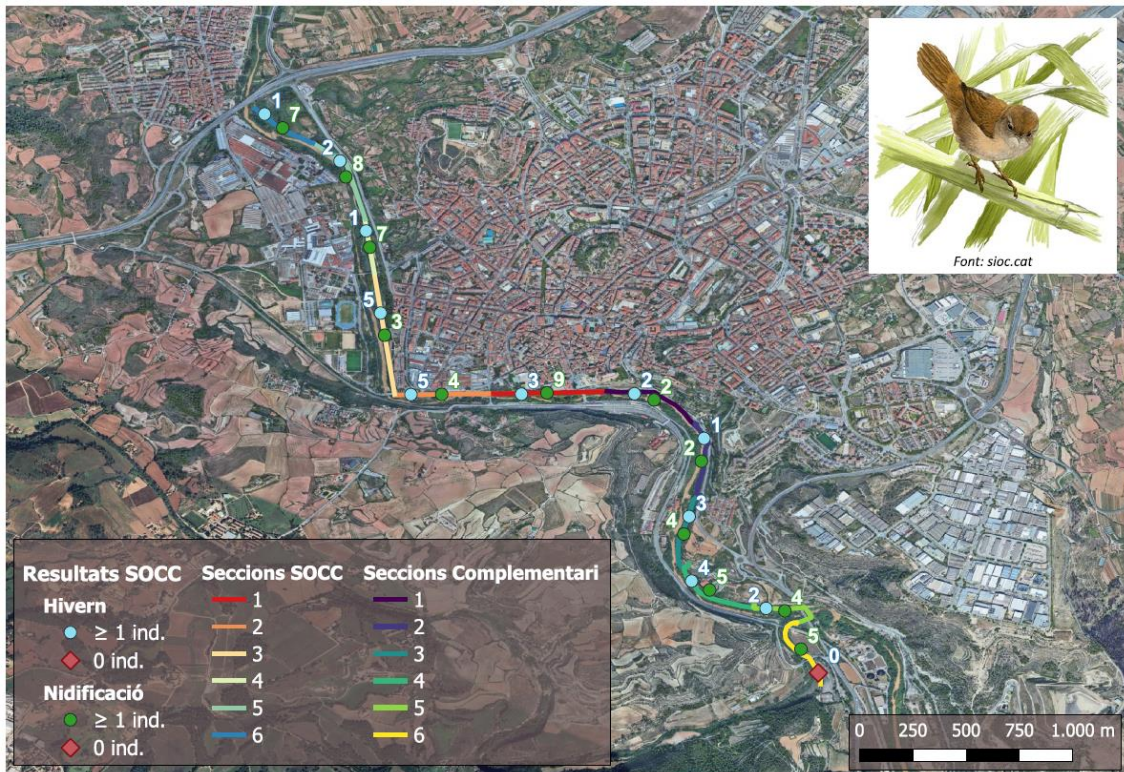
Font: sioc.cat

1
7
2
8
1
7
5
3
5
4
3
9
2
2
1
2
3
4
4
5
2
4
5
0

Resultats SOCC
Hivern
≥ 1 ind.
0 ind.
Nidificació
≥ 1 ind.
0 ind.

Seccions SOCC
1
2
3
4
5
6

Seccions Complementari
1
2
3
4
5
6

0 250 500 750 1.000 m